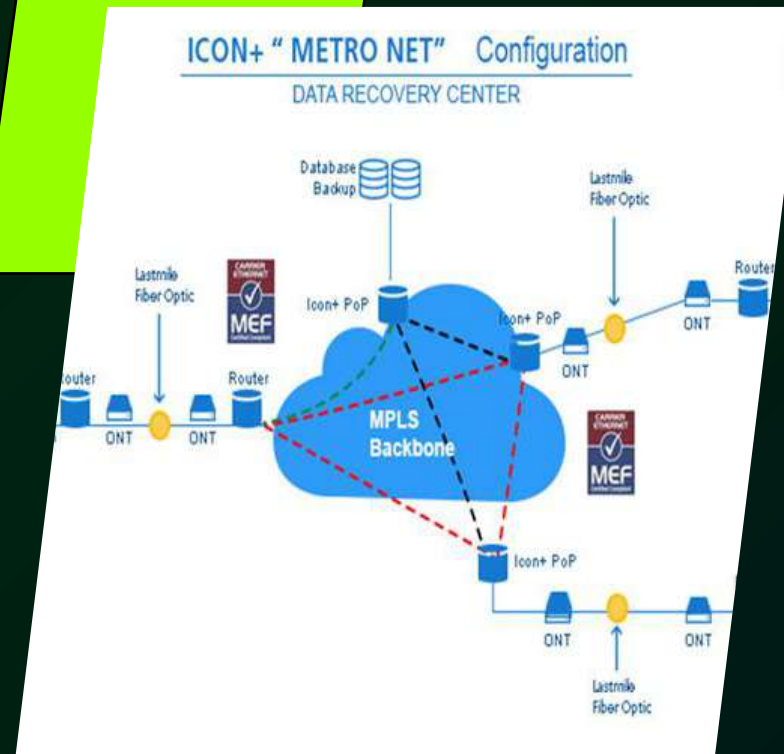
ICON+ " METRO NET" Configuration

DATA RECOVERY CENTER

Database Backup

Lastmile Fiber Optic

Router

Lastmile Fiber Optic

CARRIER ETHERNET MEF

Icon+ PoP

Icon+ PoP

ONT

ONT

outer

Router

ONT

ONT

MPLS Backbone

CARRIER ETHERNET MEF

Icon+ PoP

ONT

ONT

Lastmile Fiber Optic